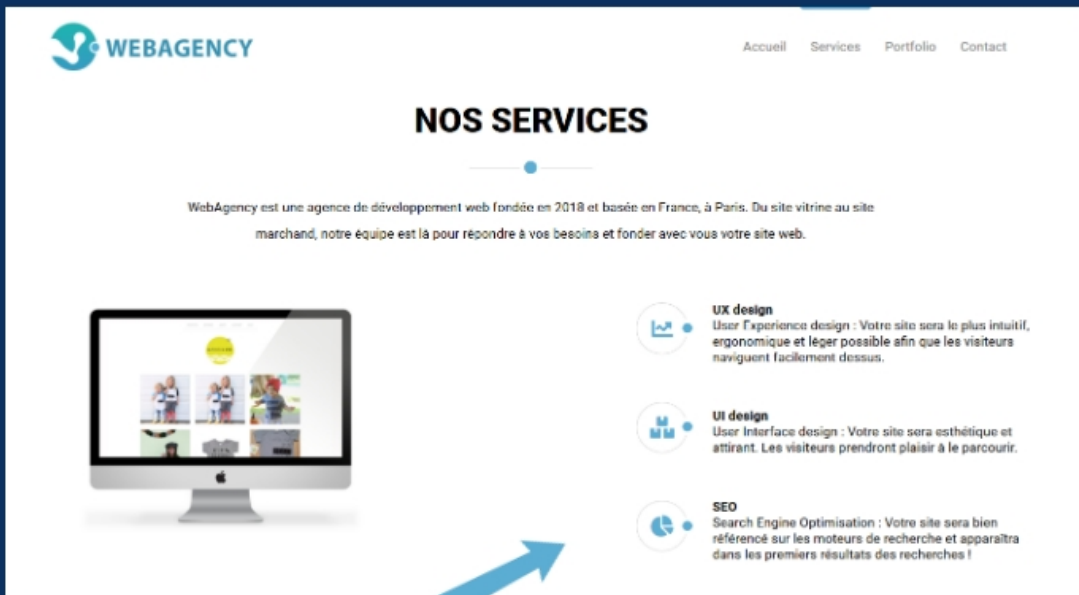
WEBAGENCY

Accueil Services Portfolio Contact

NOS SERVICES

WebAgency est une agence de développement web fondée en 2018 et basée en France, à Paris. Du site vitrine au site marchand, notre équipe est là pour répondre à vos besoins et fonder avec vous votre site web.

UX design
User Experience design : Votre site sera le plus intuitif, ergonomique et léger possible afin que les visiteurs naviguent facilement dessus.

UI design
User Interface design : Votre site sera esthétique et attirant. Les visiteurs prendront plaisir à le parcourir.

SEO
Search Engine Optimisation : Votre site sera bien référencé sur les moteurs de recherche et apparaîtra dans les premiers résultats des recherches !